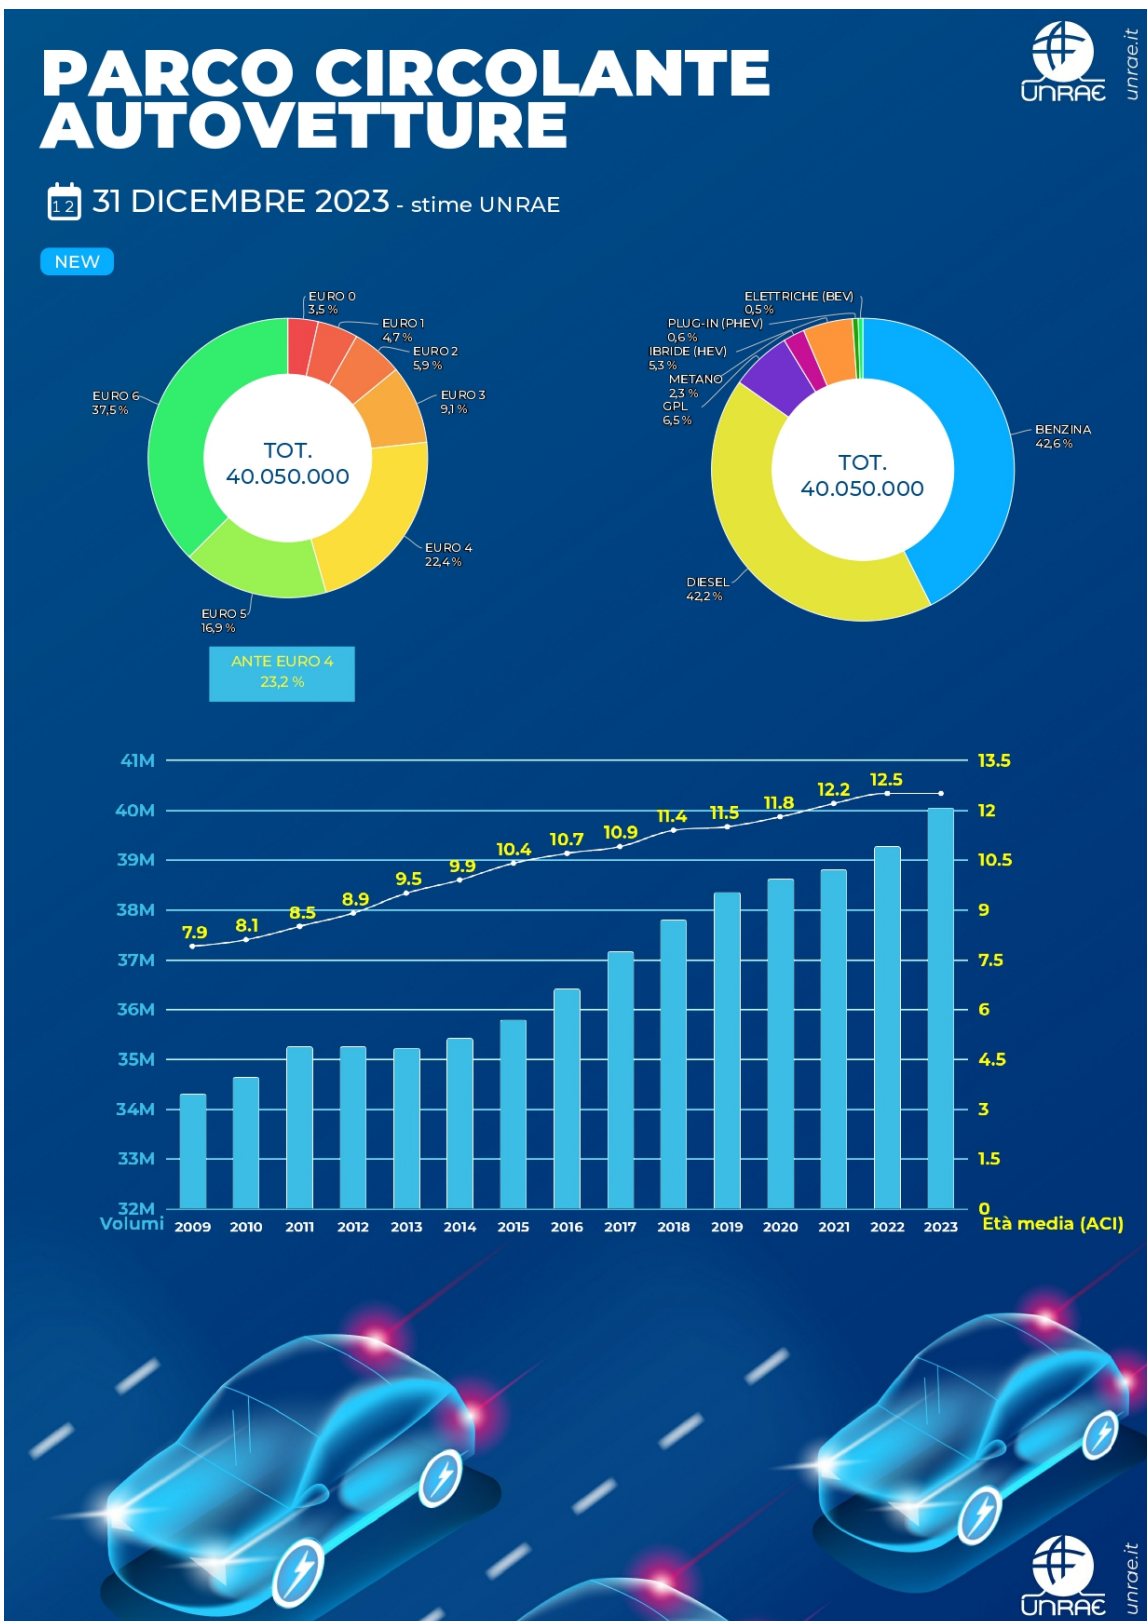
PARCO CIRCOLANTE AUTOVETTURE

UNRAE unrae.it

12 31 DICEMBRE 2023 - stime UNRAE

NEW

EURO 0 3,5 %
EURO 1 4,7 %
EURO 2 5,9 %
EURO 3 9,1 %
EURO 4 22,4 %
EURO 5 16,9 %
EURO 6 37,5 %
TOT. 40.050.000

ANTE EURO 4 23,2 %

ELETTRICHE (BEV) 0,5 %
PLUG-IN (PHEV) 0,6 %
IBRIDE (HEV) 5,3 %
METANO 2,3 %
GPL 6,5 %
BENZINA 42,6 %
DIESEL 42,2 %
TOT. 40.050.000

41M
40M
39M
38M
37M
36M
35M
34M
33M
32M
Volumi

13.5
12
10.5
9
7.5
6
4.5
3
1.5
0
Età media (ACI)

7.9 8.1 8.5 8.9 9.5 9.9 10.4 10.7 10.9 11.4 11.5 11.8 12.2 12.5

2009 2010 2011 2012 2013 2014 2015 2016 2017 2018 2019 2020 2021 2022 2023

UNRAE unrae.it